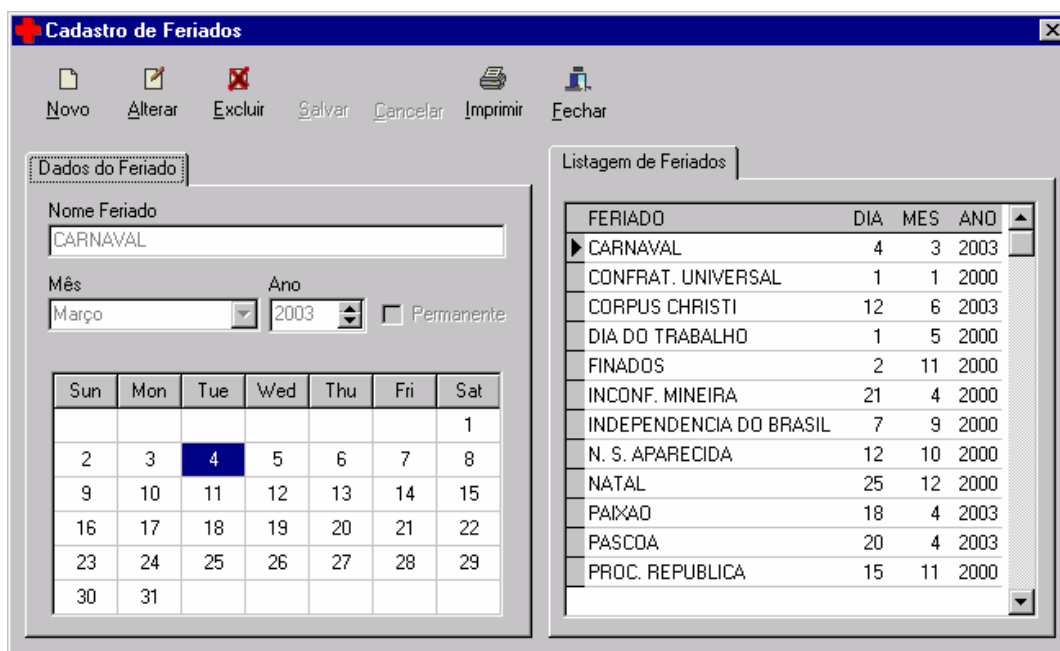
Cadastro de Feriados

Novo Alterar Excluir Salvar Cancelar Imprimir Fechar

Dados do Feriado

Nome Feriado
CARNAVAL

Mês
Março

Ano
2003

Permanente

| Sun | Mon | Tue | Wed | Thu | Fri | Sat |
|---|---|---|---|---|---|---|
| | | | | | | 1 |
| 2 | 3 | 4 | 5 | 6 | 7 | 8 |
| 9 | 10 | 11 | 12 | 13 | 14 | 15 |
| 16 | 17 | 18 | 19 | 20 | 21 | 22 |
| 23 | 24 | 25 | 26 | 27 | 28 | 29 |
| 30 | 31 | | | | | |

Listagem de Feriados

| FERIADO | DIA | MES | ANO |
|---|---|---|---|
| CARNAVAL | 4 | 3 | 2003 |
| CONFRAT. UNIVERSAL | 1 | 1 | 2000 |
| CORPUS CHRISTI | 12 | 6 | 2003 |
| DIA DO TRABALHO | 1 | 5 | 2000 |
| FINADOS | 2 | 11 | 2000 |
| INCONF. MINEIRA | 21 | 4 | 2000 |
| INDEPENDENCIA DO BRASIL | 7 | 9 | 2000 |
| N. S. APARECIDA | 12 | 10 | 2000 |
| NATAL | 25 | 12 | 2000 |
| PAIXAO | 18 | 4 | 2003 |
| PASCOA | 20 | 4 | 2003 |
| PROC. REPUBLICA | 15 | 11 | 2000 |